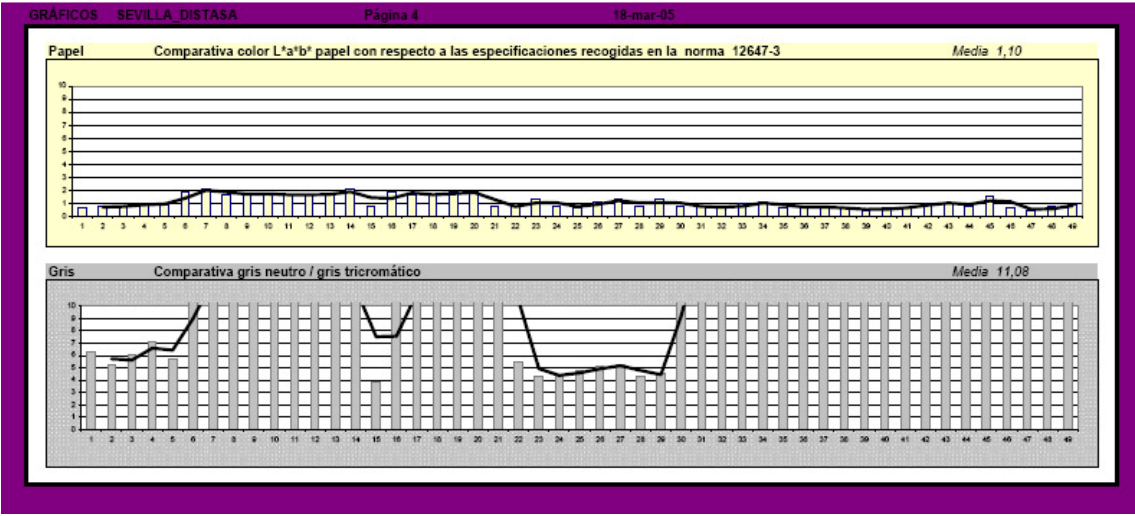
GRÁFICOS SEVILLA_DISTASA Página 4 18-mar-05

Papel Comparativa color L*a*b* papel con respecto a las especificaciones recogidas en la norma 12647-3 Media 1,10

10 9 8 7 6 5 4 3 2 1 0

1 2 3 4 5 6 7 8 9 10 11 12 13 14 15 16 17 18 19 20 21 22 23 24 25 26 27 28 29 30 31 32 33 34 35 36 37 38 39 40 41 42 43 44 45 46 47 48 49

Gris Comparativa gris neutro / gris tricromático Media 11,08

10 9 8 7 6 5 4 3 2 1 0

1 2 3 4 5 6 7 8 9 10 11 12 13 14 15 16 17 18 19 20 21 22 23 24 25 26 27 28 29 30 31 32 33 34 35 36 37 38 39 40 41 42 43 44 45 46 47 48 49